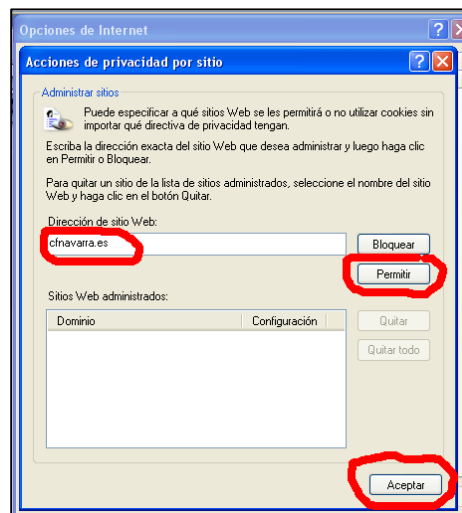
Opciones de Internet

Acciones de privacidad por sitio

Administrar sitios

Puede especificar a qué sitios Web se les permitirá o no utilizar cookies sin importar qué directiva de privacidad tengan.

Escriba la dirección exacta del sitio Web que desea administrar y luego haga clic en Permitir o Bloquear.

Para quitar un sitio de la lista de sitios administrados, seleccione el nombre del sitio Web y haga clic en el botón Quitar.

Dirección de sitio Web:

cfnavarra.es

Bloquear

Permitir

Sitios Web administrados:

| Dominio | Configuración |
|---|---|

Quitar

Quitar todo

Aceptar